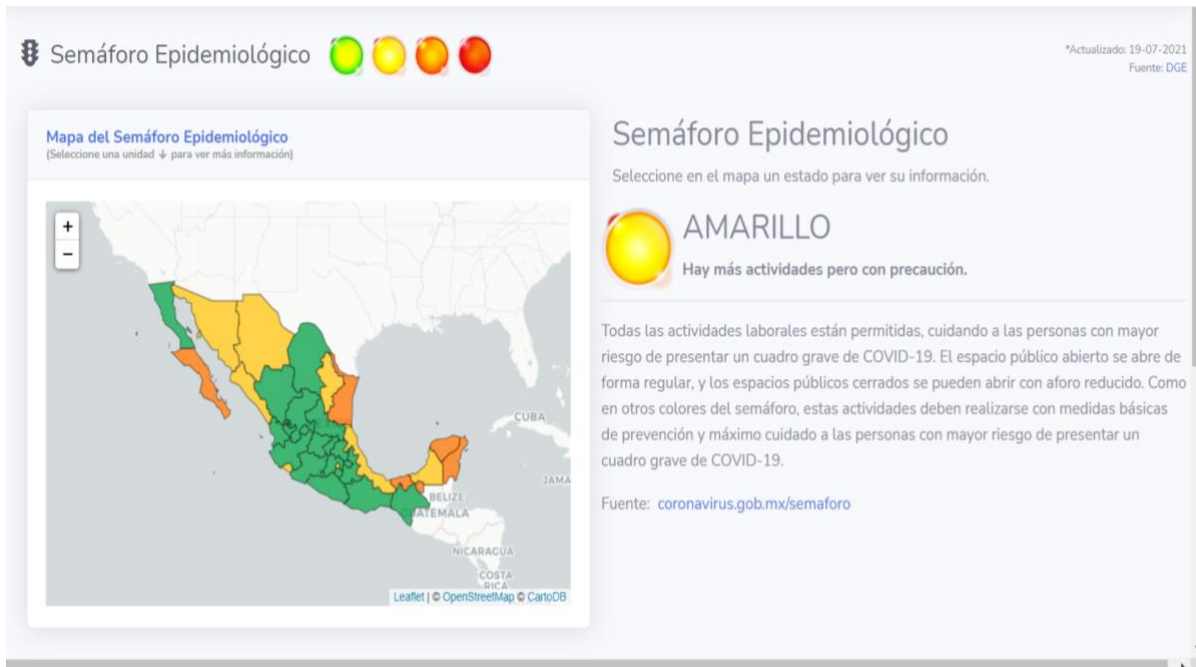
Semáforo Epidemiológico

*Actualizado: 19-07-2021
Fuente: DGE

Mapa del Semáforo Epidemiológico
(Seleccione una unidad ↓ para ver más información)

+
−

CUBA
JAMA
BELIZE
GUATEMALA
NICARAGUA
COSTA RICA

Leaflet | © OpenStreetMap © CartoDB

Semáforo Epidemiológico

Seleccione en el mapa un estado para ver su información.

AMARILLO

Hay más actividades pero con precaución.

Todas las actividades laborales están permitidas, cuidando a las personas con mayor riesgo de presentar un cuadro grave de COVID-19. El espacio público abierto se abre de forma regular, y los espacios públicos cerrados se pueden abrir con aforo reducido. Como en otros colores del semáforo, estas actividades deben realizarse con medidas básicas de prevención y máximo cuidado a las personas con mayor riesgo de presentar un cuadro grave de COVID-19.

Fuente: coronavirus.gob.mx/semaforo